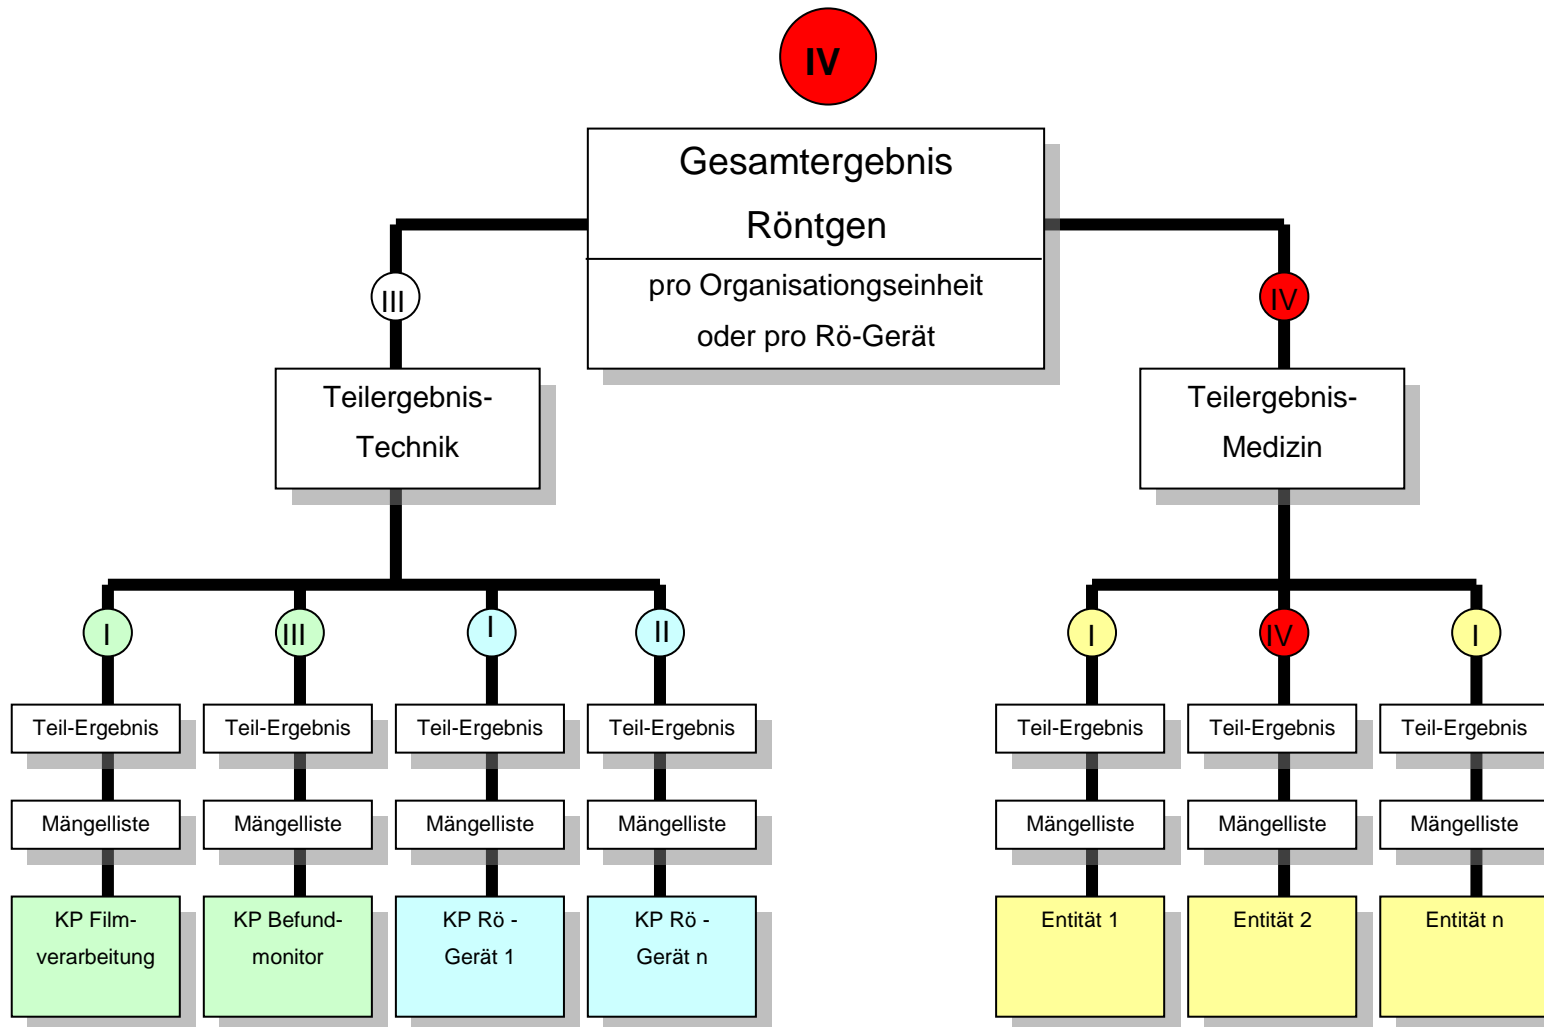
IV

Gesamtergebnis Röntgen

pro Organisationseinheit oder pro Rö-Gerät

III

IV

Teilergebnis-Technik

Teilergebnis-Medizin

I

III

I

II

I

IV

I

Teil-Ergebnis

Teil-Ergebnis

Teil-Ergebnis

Teil-Ergebnis

Teil-Ergebnis

Teil-Ergebnis

Teil-Ergebnis

Mängelliste

Mängelliste

Mängelliste

Mängelliste

Mängelliste

Mängelliste

Mängelliste

KP Filmverarbeitung

KP Befundmonitor

KP Rö - Gerät 1

KP Rö - Gerät n

Entität 1

Entität 2

Entität n